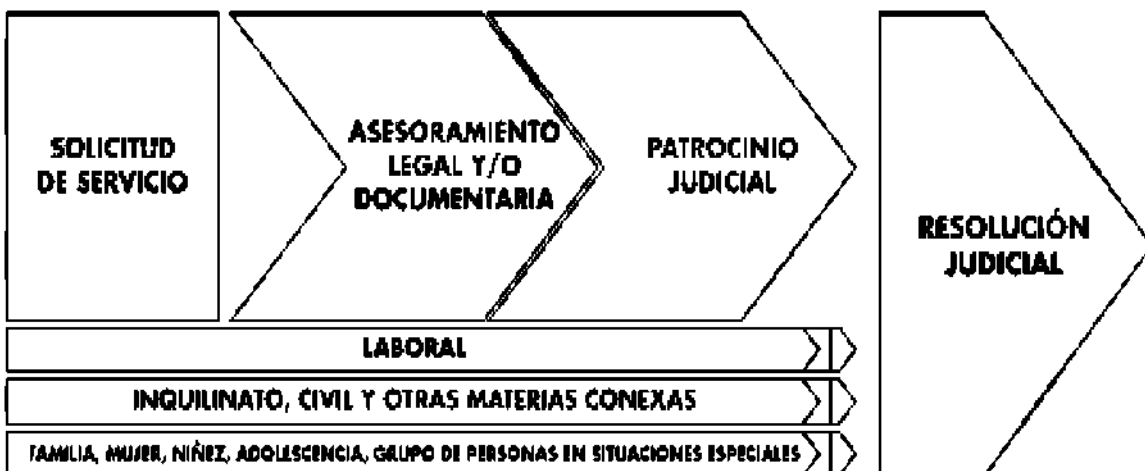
SOLICITUD DE SERVICIO

ASESORAMIENTO LEGAL Y/O DOCUMENTARIA

PATROCINIO JUDICIAL

RESOLUCIÓN JUDICIAL

LABORAL

INQUILINATO, CIVIL Y OTRAS MATERIAS CONEXAS

FAMILIA, MUJER, NIÑEZ, ADOLESCENCIA, GRUPO DE PERSONAS EN SITUACIONES ESPECIALES